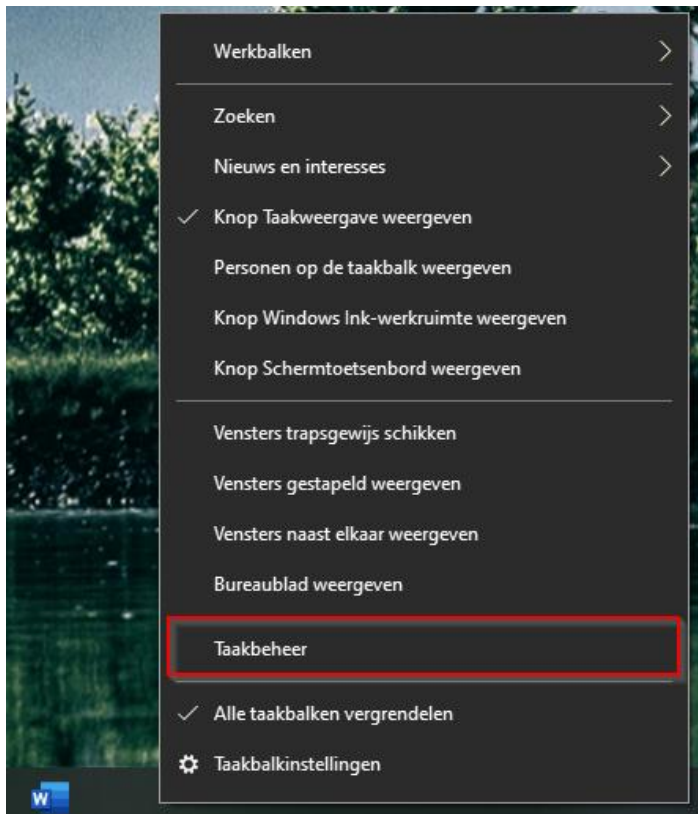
Werkbalken

Zoeken

Nieuws en interesses

✓ Knop Taakweergave weergeven

Personen op de taakbalk weergeven

Knop Windows Ink-werkruimte weergeven

Knop Schermtoetsenbord weergeven

Vensters trapsgewijs schikken

Vensters gestapeld weergeven

Vensters naast elkaar weergeven

Bureaublad weergeven

Taakbeheer

✓ Alle taakbalken vergrendelen

Taakbalkinstellingen

W